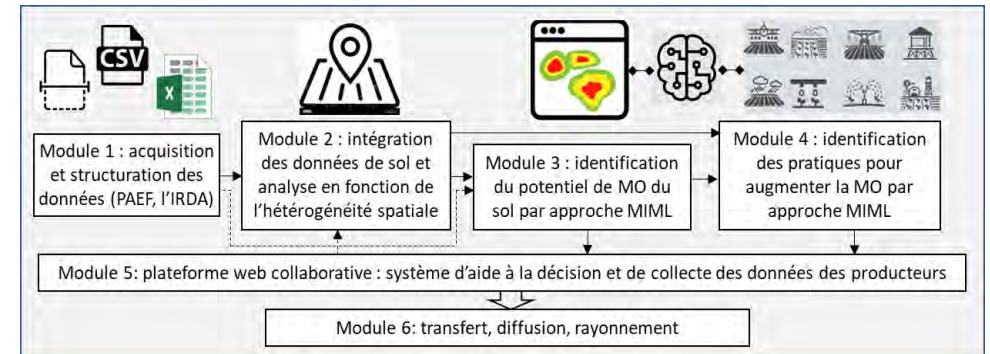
CSV

X

Module 1 : acquisition et structuration des données (PAEF, l'IRDA)

Module 2 : intégration des données de sol et analyse en fonction de l'hétérogénéité spatiale

Module 3 : identification du potentiel de MO du sol par approche MIML

Module 4 : identification des pratiques pour augmenter la MO par approche MIML

Module 5: plateforme web collaborative : système d'aide à la décision et de collecte des données des producteurs

Module 6: transfert, diffusion, rayonnement